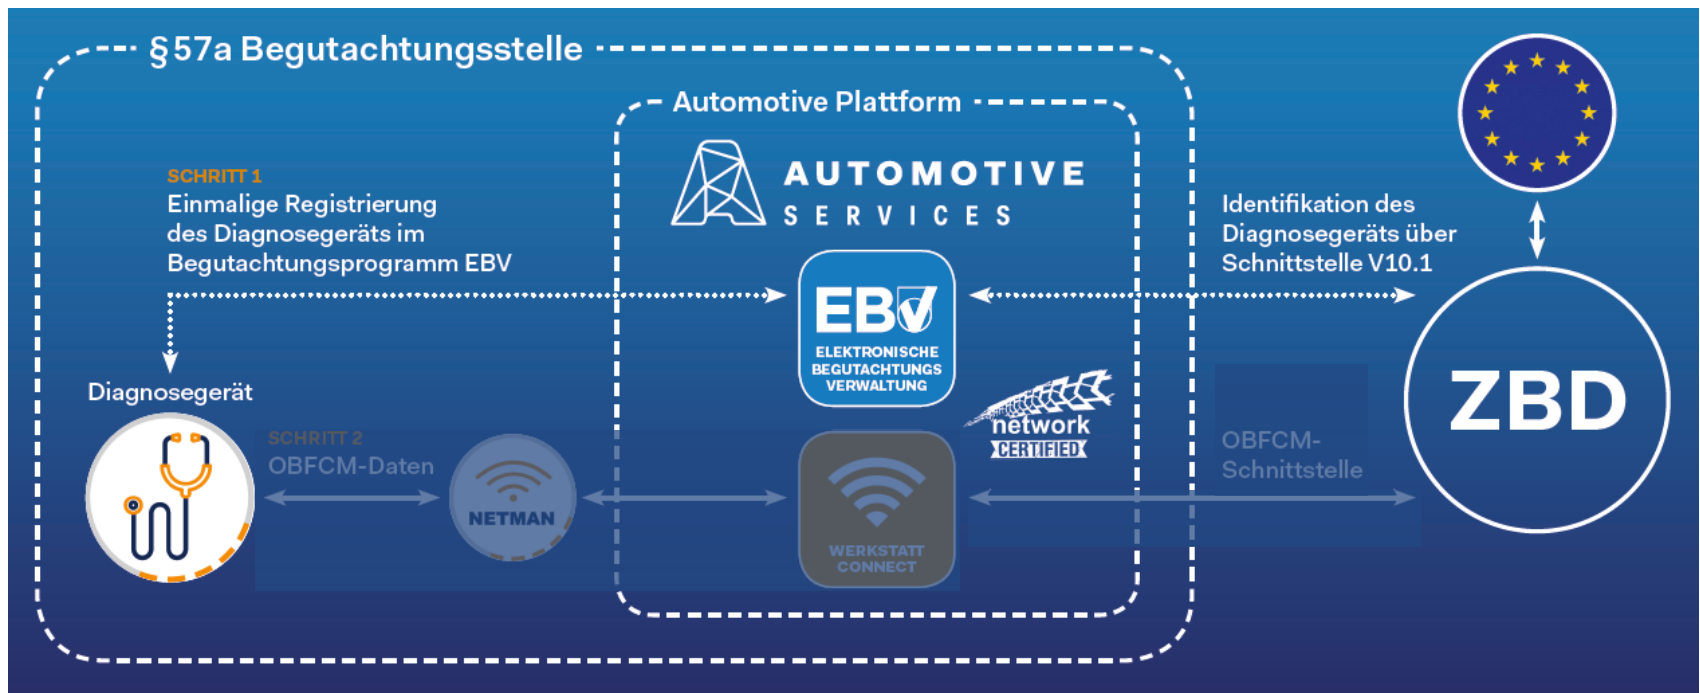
§57a Begutachtungsstelle

Automotive Plattform

AUTOMOTIVE SERVICES

SCHRITT 1
Einmalige Registrierung des Diagnosegeräts im Begutachtungsprogramm EBV

Identifikation des Diagnosegeräts über Schnittstelle V10.1

EBV
ELEKTRONISCHE BEGUTACHTUNGS VERWALTUNG

Diagnosegerät

SCHRITT 2
OBFCM-Daten

NETMAN

network CERTIFIED

WERKSTATT CONNECT

OBFCM-Schnittstelle

ZBD